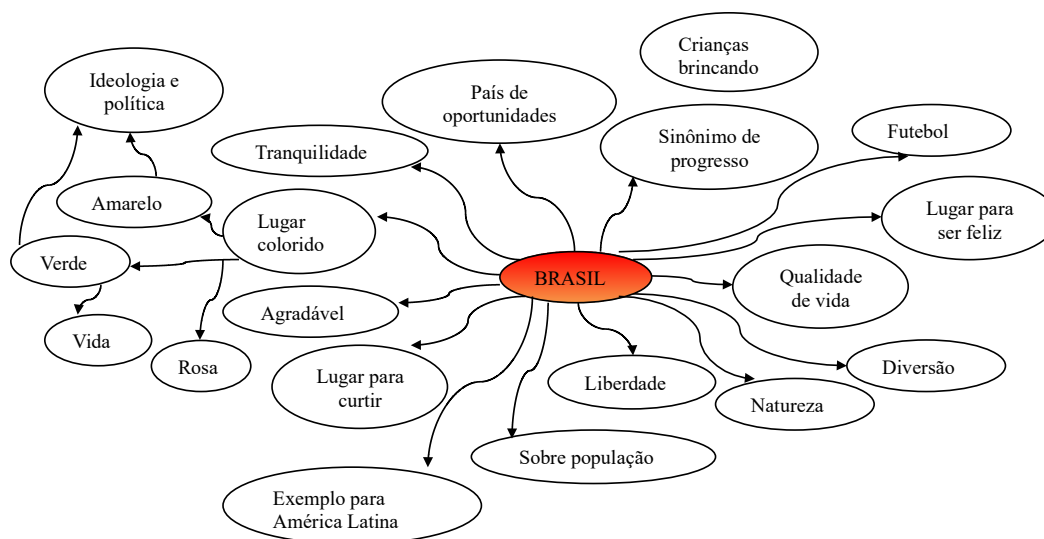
Crianças brincando

Ideologia e política

País de oportunidades

Sinônimo de progresso

Futebol

Tranquilidade

Amarelo

Lugar colorido

Lugar para ser feliz

Verde

BRASIL

Qualidade de vida

Vida

Agradável

Rosa

Diversão

Lugar para curtir

Liberdade

Natureza

Sobre população

Exemplo para América Latina